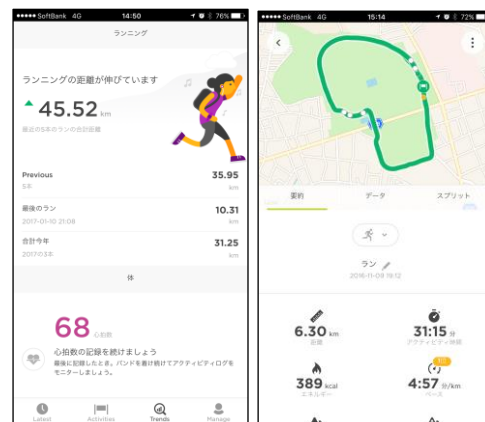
●●●●● SoftBank 4G 14:50 76%

ランニング

ランニングの距離が伸びています

45.52 km

最近の5本のランの平均

Previous 35.95
5本 km

最後のラン 10.31
2017-01-10 21:08 km

合計今年 31.25
2017の3本 km

体

68 心拍数

心拍数の記録を続けましょう
最後に記録したとき。バンドを着け続けてアクティビティログをモニターしましょう。

Latest Activities Trends Manage

●●●●● SoftBank 4G 15:14 72%

要約 データ スプリット

ラン
2016-11-08 19:12

6.30 km
距離

31:15 分
アクティビティ時間

389 kcal
エネルギー

4:57 分/km
ペース